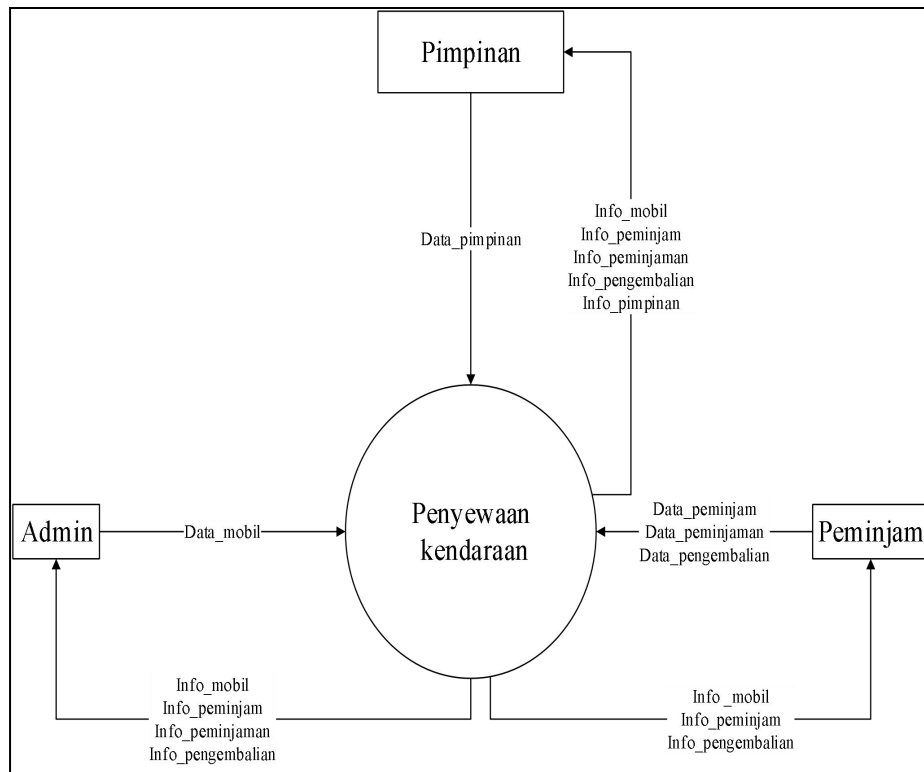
Pimpinan

Data_pimpinan

Info_mobil
Info_peminjam
Info_peminjaman
Info_pengembalian
Info_pimpinan

Admin

Data_mobil

Penyewaan kendaraan

Data_peminjam
Data_peminjaman
Data_pengembalian

Peminjam

Info_mobil
Info_peminjam
Info_peminjaman
Info_pengembalian

Info_mobil
Info_peminjam
Info_pengembalian